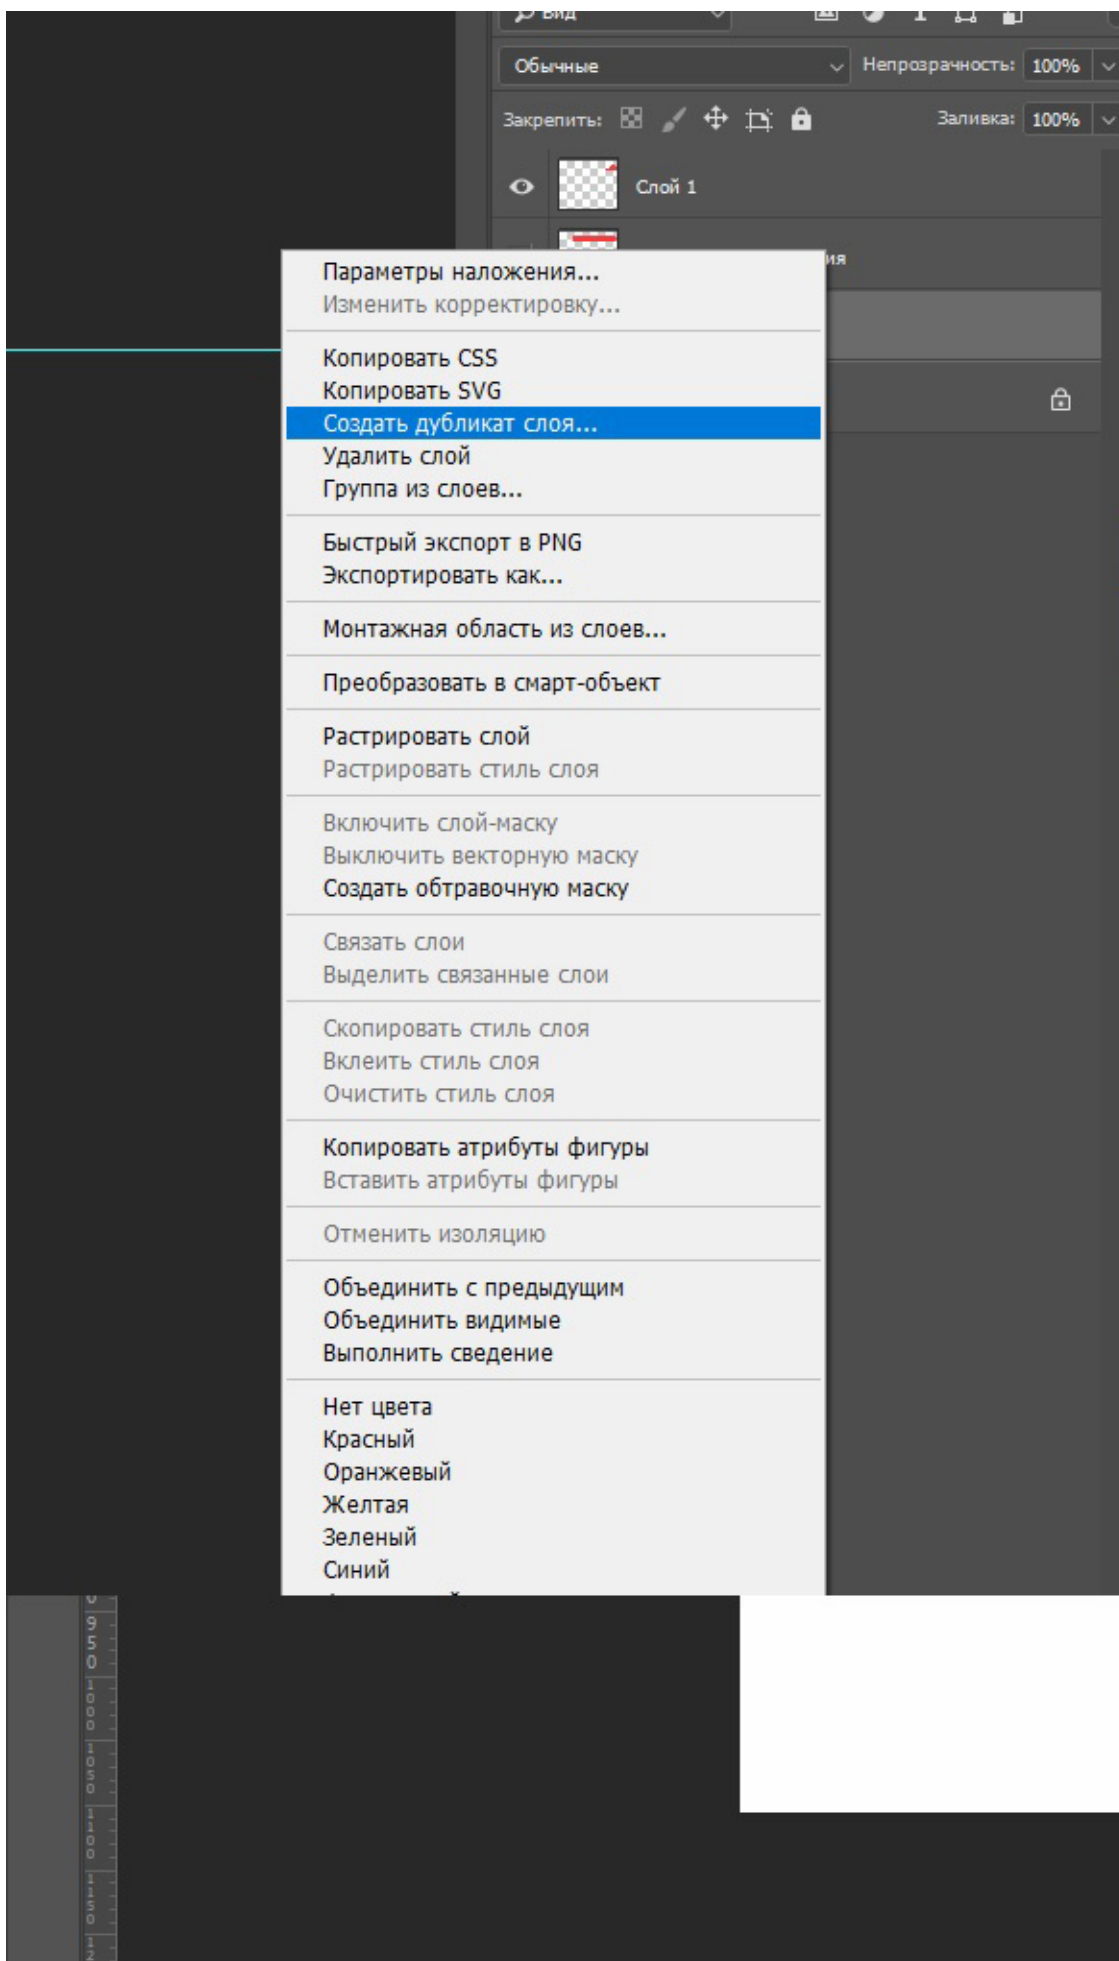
Вид

Обычные
Непрозрачность: 100%
Закрепить:
Заливка: 100%
Слой 1
ия

Параметры наложения...
Изменить корректировку...

Копировать CSS
Копировать SVG
Создать дубликат слоя...
Удалить слой
Группа из слоев...

Быстрый экспорт в PNG
Экспортировать как...

Монтажная область из слоев...

Преобразовать в смарт-объект

Растрировать слой
Растрировать стиль слоя

Включить слой-маску
Выключить векторную маску
Создать обтравочную маску

Связать слои
Выделить связанные слои

Скопировать стиль слоя
Вклеить стиль слоя
Очистить стиль слоя

Копировать атрибуты фигуры
Вставить атрибуты фигуры

Отменить изоляцию

Объединить с предыдущим
Объединить видимые
Выполнить сведение

Нет цвета
Красный
Оранжевый
Желтая
Зеленый
Синий
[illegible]

950
1000
1050
1100
1150
12